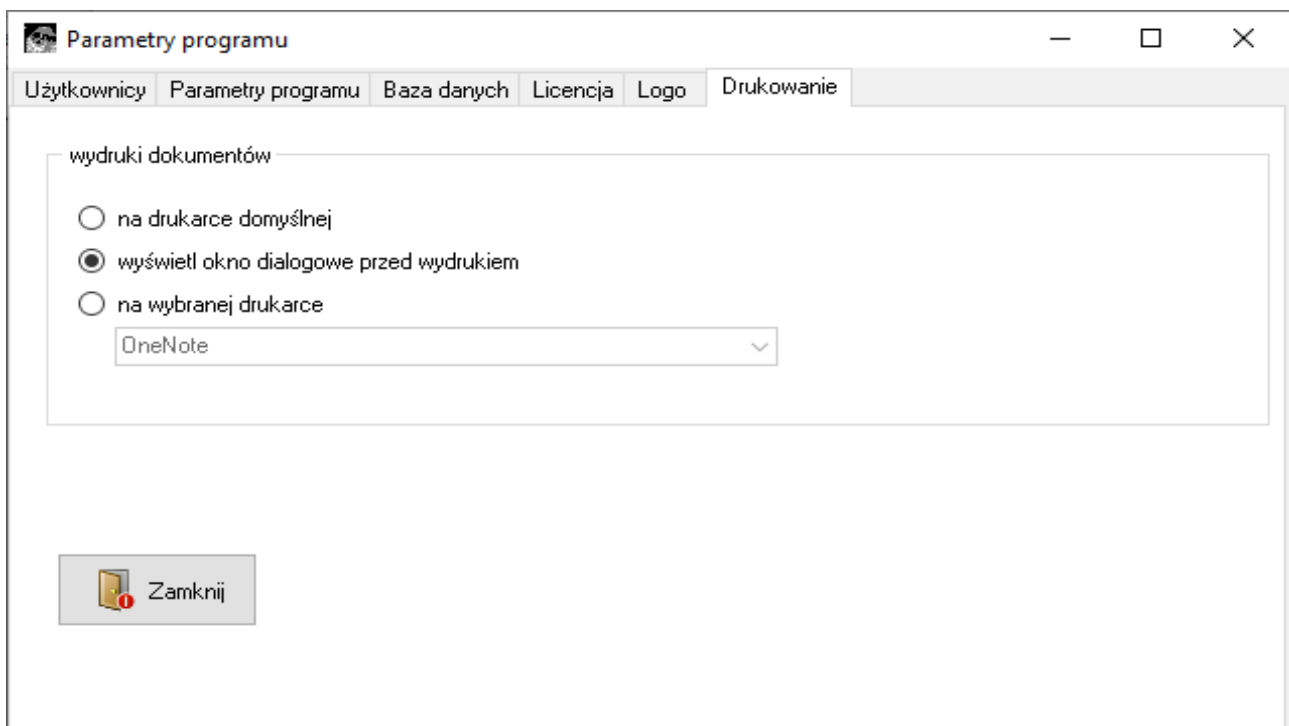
Parametry programu

Użytkownicy | Parametry programu | Baza danych | Licencja | Logo | Drukowanie

wydruki dokumentów

na drukarce domyślnej

wyświetl okno dialogowe przed wydrukiem

na wybranej drukarce

OneNote

Zamknij